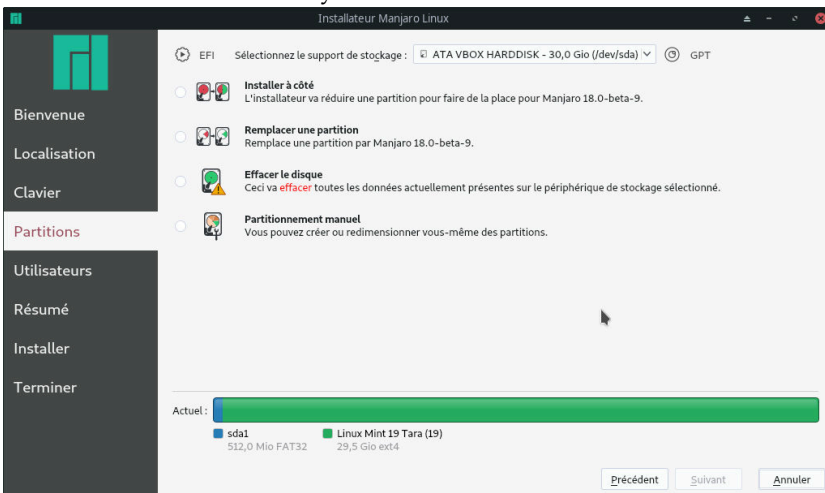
Installateur Manjaro Linux

Bienvenue
Localisation
Clavier
Partitions
Utilisateurs
Résumé
Installer
Terminer

EFI Sélectionnez le support de stockage : ATA VBOX HARDDISK - 30,0 Gio (/dev/sda) GPT

Installer à côté
L'installateur va réduire une partition pour faire de la place pour Manjaro 18.0-beta-9.

Remplacer une partition
Remplace une partition par Manjaro 18.0-beta-9.

Effacer le disque
Ceci va effacer toutes les données actuellement présentes sur le périphérique de stockage sélectionné.

Partitionnement manuel
Vous pouvez créer ou redimensionner vous-même des partitions.

Actuel :

sda1
512,0 Mio FAT32

Linux Mint 19 Tara (19)
29,5 Gio ext4

Précédent Suivant Annuler